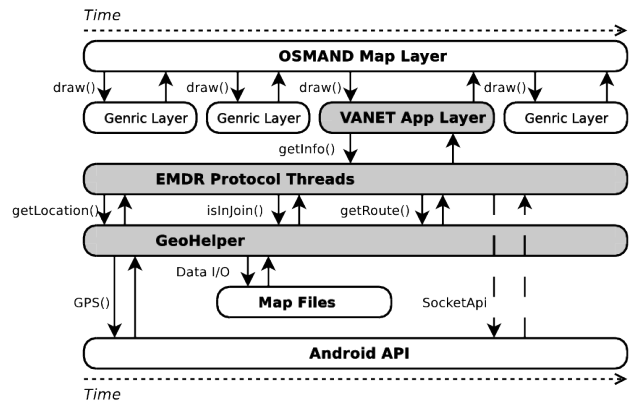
Time

OSMAND Map Layer

draw()

draw()

draw()

draw()

Genric Layer

Genric Layer

VANET App Layer

Genric Layer

getInfo()

EMDR Protocol Threads

getLocation()

isInJoin()

getRoute()

GeoHelper

Data I/O

GPS()

Map Files

SocketApi

Android API

Time